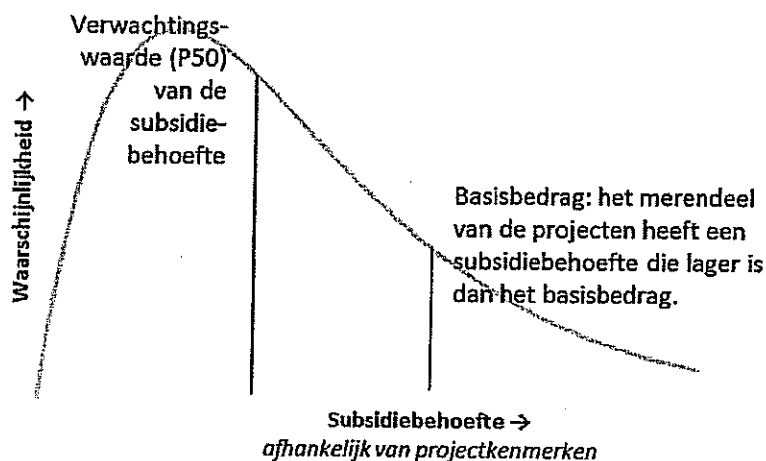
Verwachtingswaarde (P50) van de subsidiebehoefte

Waarschijnlijkheid →

Basisbedrag: het merendeel van de projecten heeft een subsidiebehoefte die lager is dan het basisbedrag.

Subsidiebehoefte →
afhankelijk van projectkenmerken